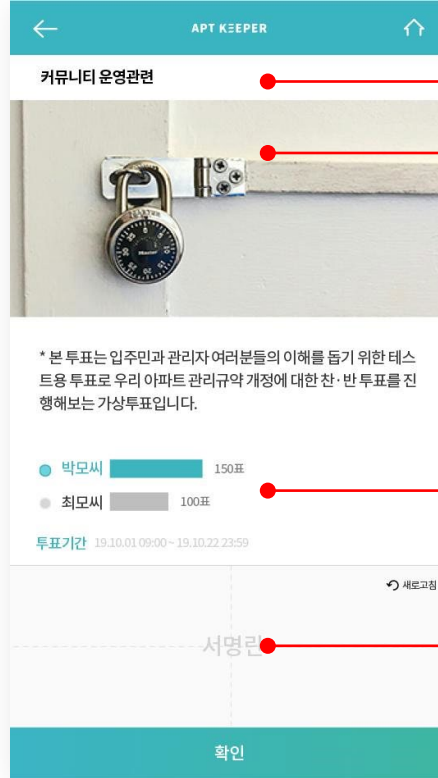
APT KEEPER

커뮤니티 운영관련

* 본 투표는 입주민과 관리자 여러분들의 이해를 돕기 위한 테스트용 투표로 우리 아파트 관리규약 개정에 대한 찬·반 투표를 진행해보는 가상투표입니다.

박모씨 150표

최모씨 100표

투표기간 19.10.01 09:00 ~ 19.10.22 23:59

새로고침

서명란

확인